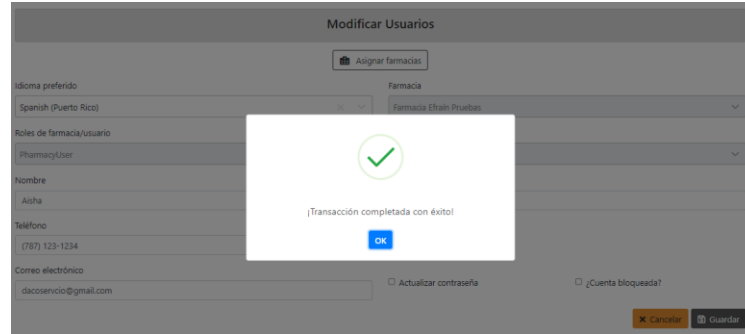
Modificar Usuarios

Asignar farmacias

Idioma preferido

Spanish (Puerto Rico)

Farmacia

Farmacia Efrain Pruebas

Roles de farmacia/usuario

PharmacyUser

Nombre

Aisha

Teléfono

(787) 123-1234

Correo electrónico

dacoservcio@gmail.com

Actualizar contraseña

¿Cuenta bloqueada?

¡Transacción completada con éxito!

OK

Cancelar

Guardar